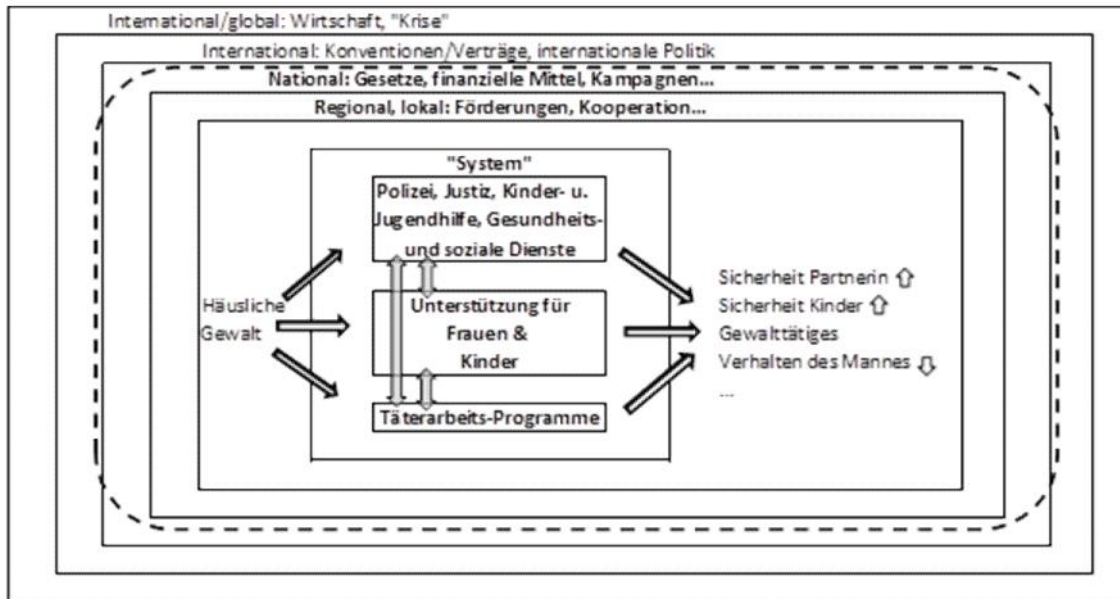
International/global: Wirtschaft, "Krise"

International: Konventionen/Verträge, internationale Politik

National: Gesetze, finanzielle Mittel, Kampagnen...

Regional, lokal: Förderungen, Kooperation...

"System"

Polizei, Justiz, Kinder- u. Jugendhilfe, Gesundheits- und soziale Dienste

Häusliche Gewalt

Unterstützung für Frauen & Kinder

Täterarbeits-Programme

Sicherheit Partnerin ⇧
Sicherheit Kinder ⇧
Gewalttätiges Verhalten des Mannes ⇩
...